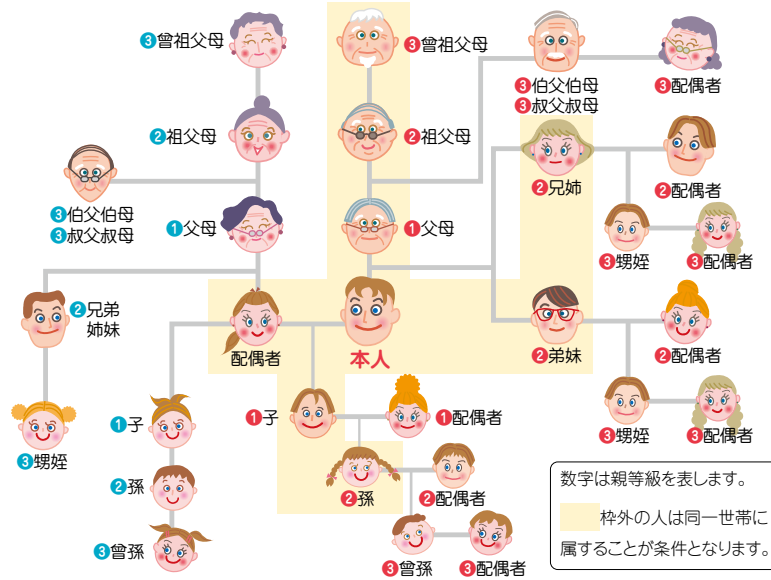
3曾祖父母
3曾祖父母
3伯父伯母
3叔父叔母
3配偶者
2祖父母
2祖父母
3伯父伯母
3叔父叔母
2兄姉
2配偶者
1父母
1父母
3甥姪
3配偶者
2兄弟姉妹
配偶者
本人
2弟妹
2配偶者
1子
1子
1配偶者
3甥姪
3配偶者
3甥姪
2孫
2孫
2配偶者
3曾孫
3曾孫
3配偶者

数字は親等級を表します。
枠外の人は同一世帯に属することが条件となります。